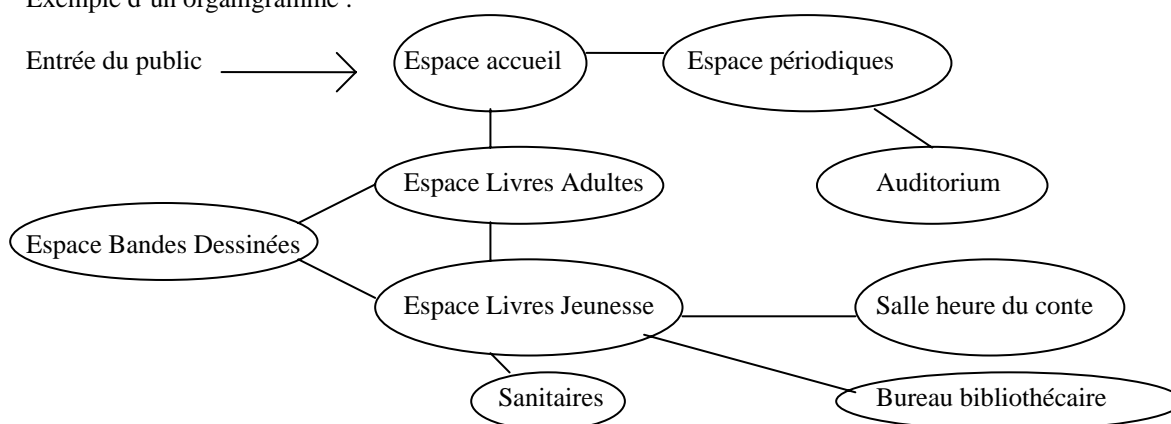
Exemple d'un organigramme :

Entrée du public

Espace accueil

Espace périodiques

Espace Livres Adultes

Auditorium

Espace Bandes Dessinées

Espace Livres Jeunesse

Salle heure du conte

Sanitaires

Bureau bibliothécaire